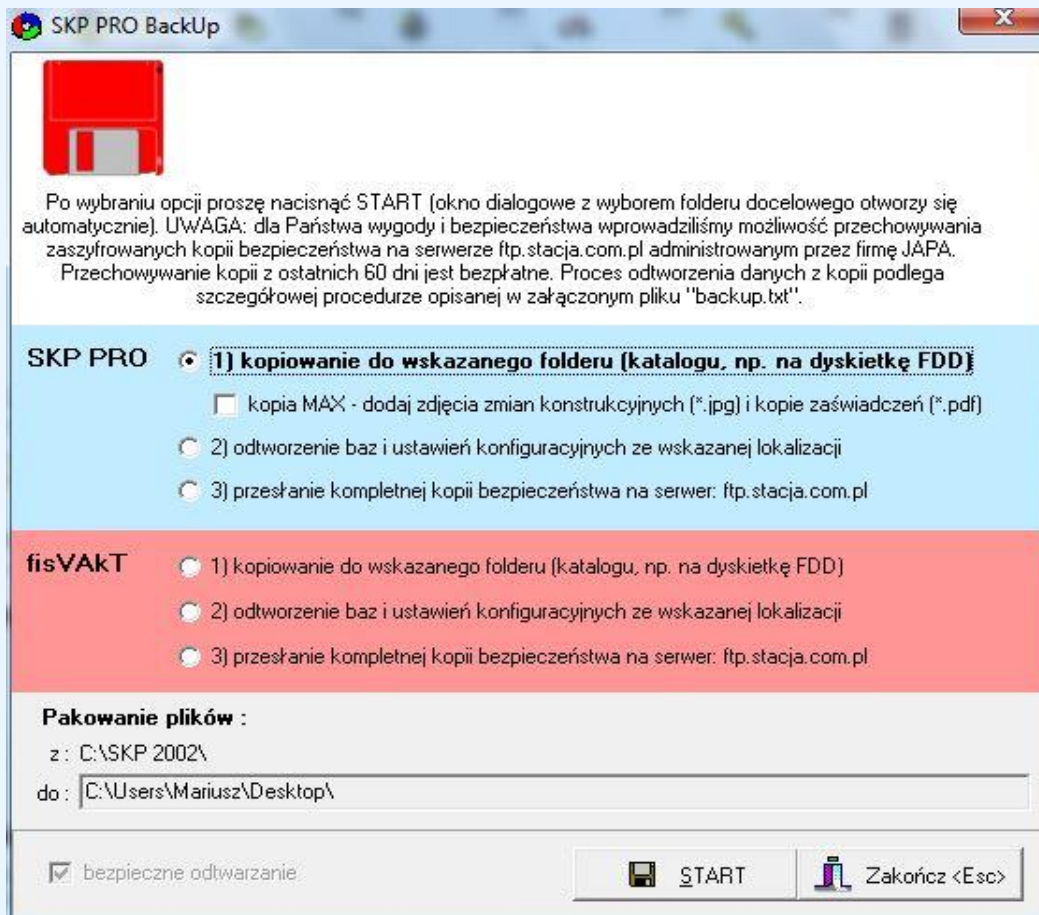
SKP PRO BackUp

Po wybraniu opcji proszę nacisnąć START (okno dialogowe z wyborem folderu docelowego otworzy się automatycznie). UWAGA: dla Państwa wygody i bezpieczeństwa wprowadziliśmy możliwość przechowywania zaszyfrowanych kopii bezpieczeństwa na serwerze ftp.stacja.com.pl administrowanym przez firmę JAPA. Przechowywanie kopii z ostatnich 60 dni jest bezpłatne. Proces odtworzenia danych z kopii podlega szczegółowej procedurze opisanej w załączonym pliku "backup.txt".

SKP PRO

1) kopiowanie do wskazanego folderu (katalogu, np. na dyskietkę FDD)

kopia MAX - dodaj zdjęcia zmian konstrukcyjnych (*.jpg) i kopie zaświadczeń (*.pdf)

2) odtworzenie baz i ustawień konfiguracyjnych ze wskazanej lokalizacji

3) przesłanie kompletnej kopii bezpieczeństwa na serwer: ftp.stacja.com.pl

fisVAkT

1) kopiowanie do wskazanego folderu (katalogu, np. na dyskietkę FDD)

2) odtworzenie baz i ustawień konfiguracyjnych ze wskazanej lokalizacji

3) przesłanie kompletnej kopii bezpieczeństwa na serwer: ftp.stacja.com.pl

Pakowanie plików :

z : C:\SKP 2002\

do : C:\Users\Mariusz\Desktop\

bezpieczne odtwarzanie

START

Zakończ <Esc>